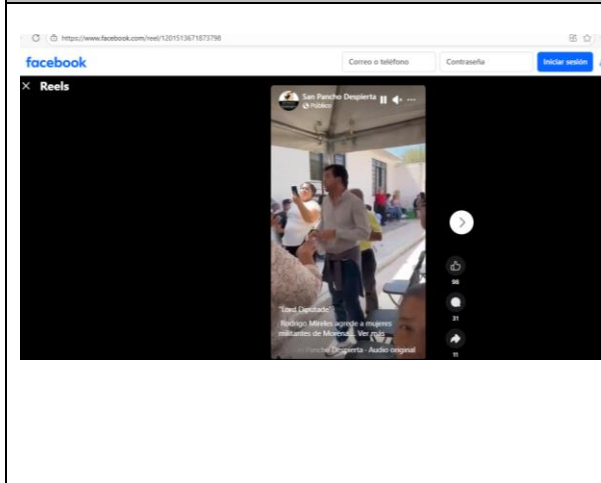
https://www.facebook.com/reel/1201513671873798

facebook

Correo o teléfono

Contraseña

Iniciar sesión

Reels

San Pancho Despierta
Público

98

31

11

"Lord Diputado"

Rodrigo Mireles agrede a mujeres militantes de Morena... Ver más

San Pancho Despierta · Audio original